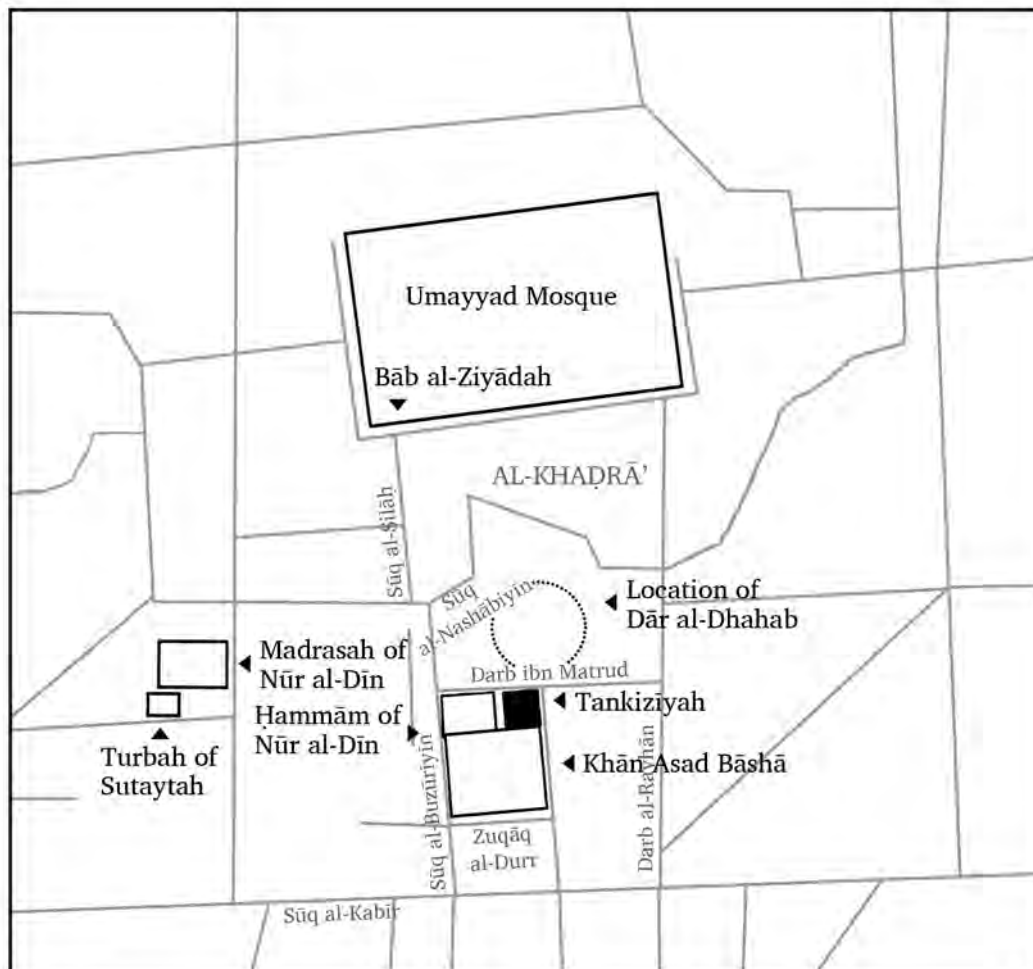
Umayyad Mosque

Bāb al-Ziyādah

AL-KHAḌRĀ'

Sūq al-Silāḥ

Sūq al-Nashābiyīn

Location of Dār al-Dhahab

Madrasah of Nūr al-Dīn

Darb ibn Matrud

Tankizīyah

Ḥammām of Nūr al-Dīn

Turbah of Sutaytah

Khān Asad Bāshā

Sūq al-Buzūriyīn

Darb al-Rayḥān

Zuqāq al-Durr

Sūq al-Kabīr